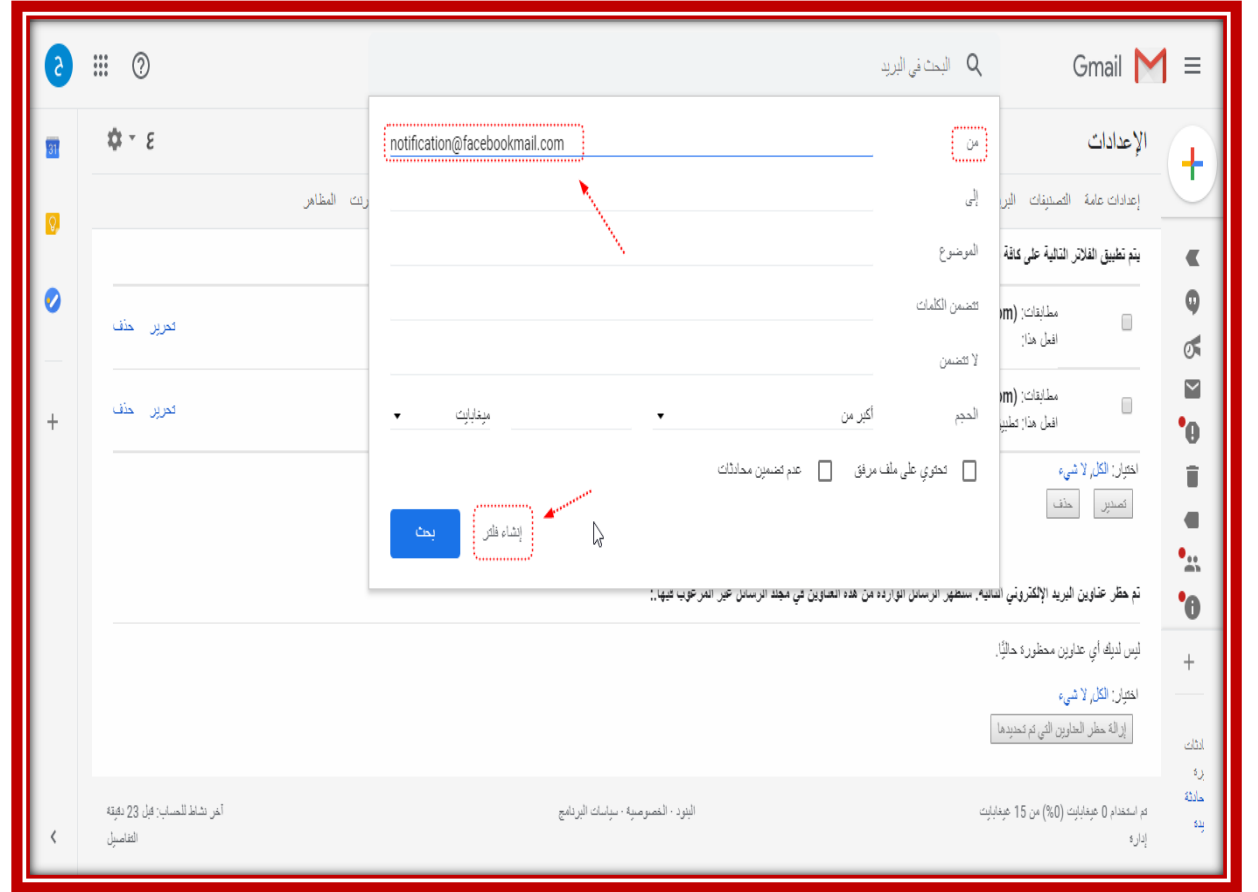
Gmail
البحث في البريد
ج

الإعدادات
ع
إعدادات عامة  التصنيفات  البر
رنت  المظاهر

من
notification@facebookmail.com
إلى
الموضوع
تتضمن الكلمات
لا تتضمن
الحجم
أكبر من
ميغابايت
تحتوي على ملف مرفق
عدم تضمين محادثات
إنشاء فلتر
بحث

يتم تطبيق الفلاتر التالية على كافة
مطابقات: (om
افعل هذا:
تحرير  حذف
مطابقات: (om
افعل هذا: تطبيق
تحرير  حذف
اختيار: الكل، لا شيء
تصدير  حذف

تم حظر عناوين البريد الإلكتروني التالية. ستظهر الرسائل الواردة من هذه العناوين في مجلد الرسائل غير المرغوب فيها.:
ليس لديك أي عناوين محظورة حاليًا.
اختيار: الكل، لا شيء
إزالة حظر العناوين التي تم تحديدها

تم استخدام 0 غيغابايت (0%) من 15 غيغابايت
إدارة
البنود · الخصوصية · سياسات البرنامج
آخر نشاط للحساب: قبل 23 دقيقة
التفاصيل

ادثات
ره
حادثة
بدء